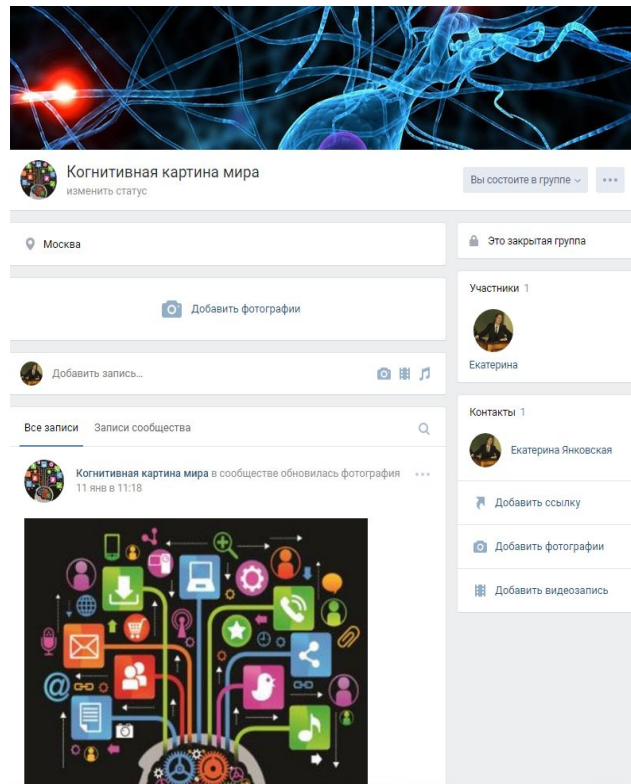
Когнитивная картина мира
изменить статус

Вы состоите в группе

Москва

Это закрытая группа

Участники 1

Екатерина

Добавить фотографии

Добавить запись...

Все записи Записи сообщества

Когнитивная картина мира в сообществе обновилась фотография
11 янв в 11:18

Контакты 1

Екатерина Янковская

Добавить ссылку

Добавить фотографии

Добавить видеозапись